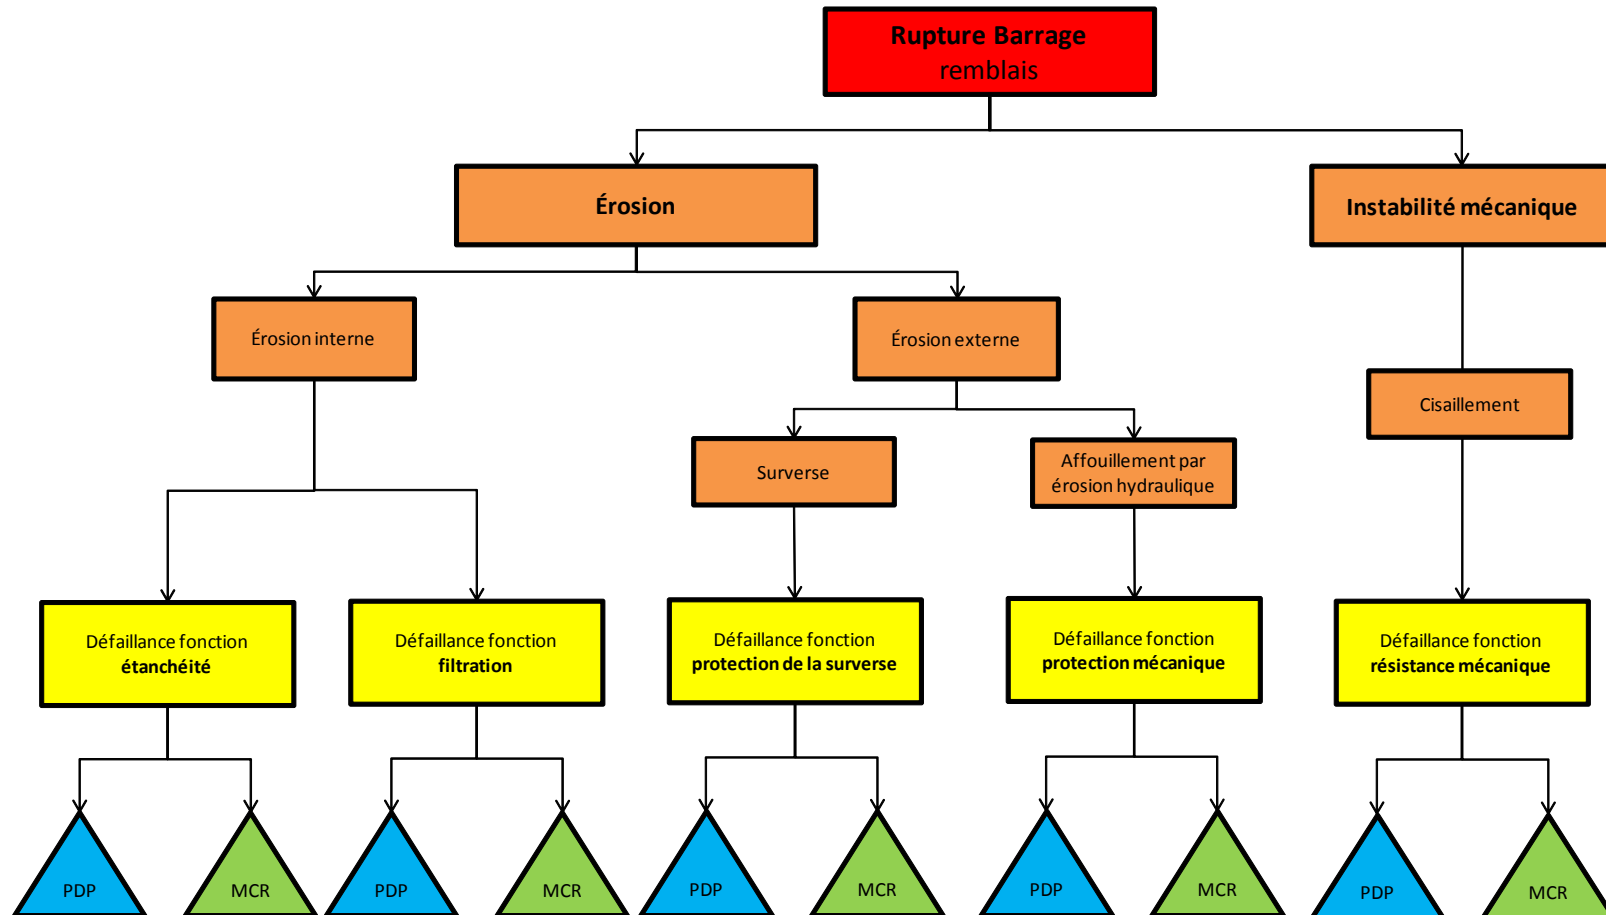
Rupture Barrage
remblais

Érosion

Instabilité mécanique

Érosion interne

Érosion externe

Cisaillement

Surverse

Affouillement par érosion hydraulique

Défaillance fonction
étanchéité

Défaillance fonction
filtration

Défaillance fonction
protection de la surverse

Défaillance fonction
protection mécanique

Défaillance fonction
résistance mécanique

PDP MCR PDP MCR PDP MCR PDP MCR PDP MCR